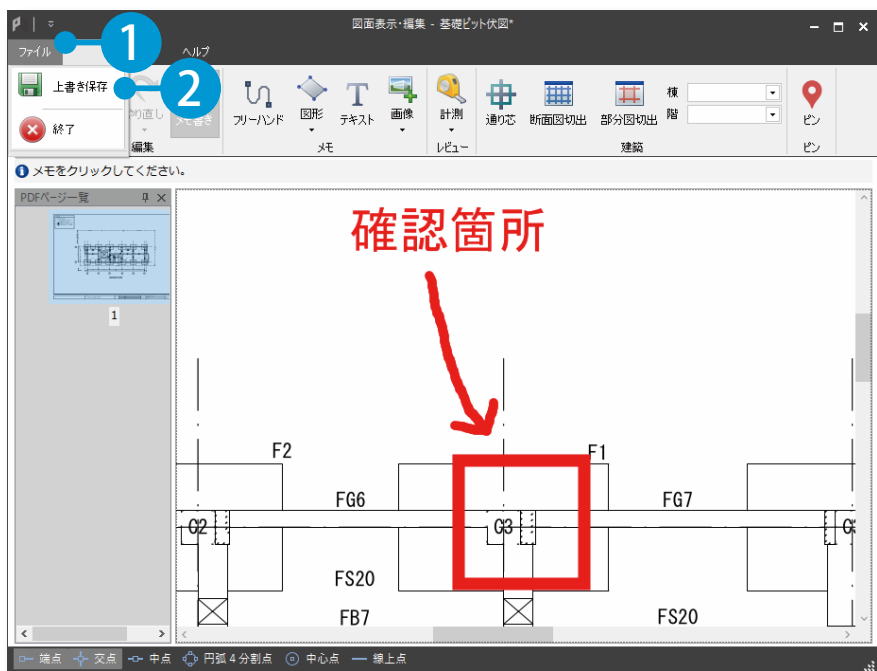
図面表示・編集 - 基礎ピット伏図*

ファイル

ヘルプ

1

2

上書き保存

終了

やり直し

すべて書き

編集

フリーハンド

図形

テキスト

画像

メモ

計測

レビュー

通り芯

断面図切出

部分図切出

棟

階

建築

ピン

ピン

メモをクリックしてください。

PDFページ一覧

1

確認箇所

F2

F1

FG6

FG7

C2

C3

C

FS20

FB7

FS20

端点 交点 中点 円弧4分割点 中心点 線上点